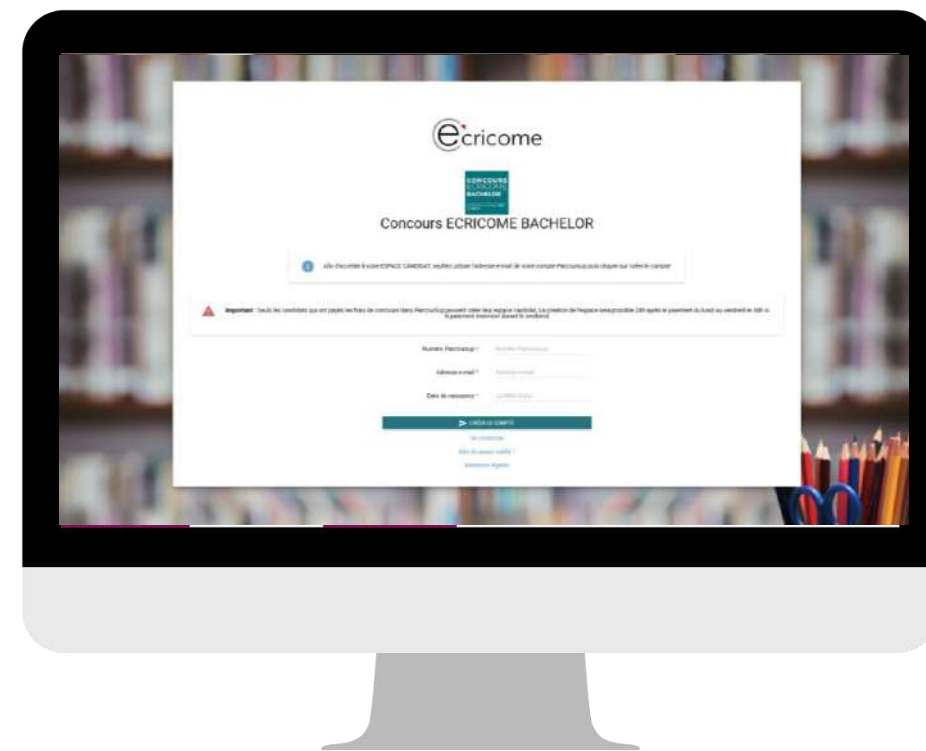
ecricome

CONCOURS ECRICOME BACHELOR

Concours ECRICOME BACHELOR

Afin d'accéder à votre ESPACE CANDIDAT, veuillez utiliser l'adresse e-mail de votre compte Parcoursup puis cliquer sur créer le compte.

Important : Seuls les candidats qui ont payés les frais de concours dans Parcoursup peuvent créer leur espace candidat. La création de l'espace sera possible 24h après le paiement du lundi au vendredi et 48h si le paiement intervient durant le weekend.

Numéro Parcoursup * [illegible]

Adresse e-mail * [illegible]

Date de naissance * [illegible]

CRÉER LE COMPTE

Se connecter

Mot de passe oublié ?

Assistance digitale